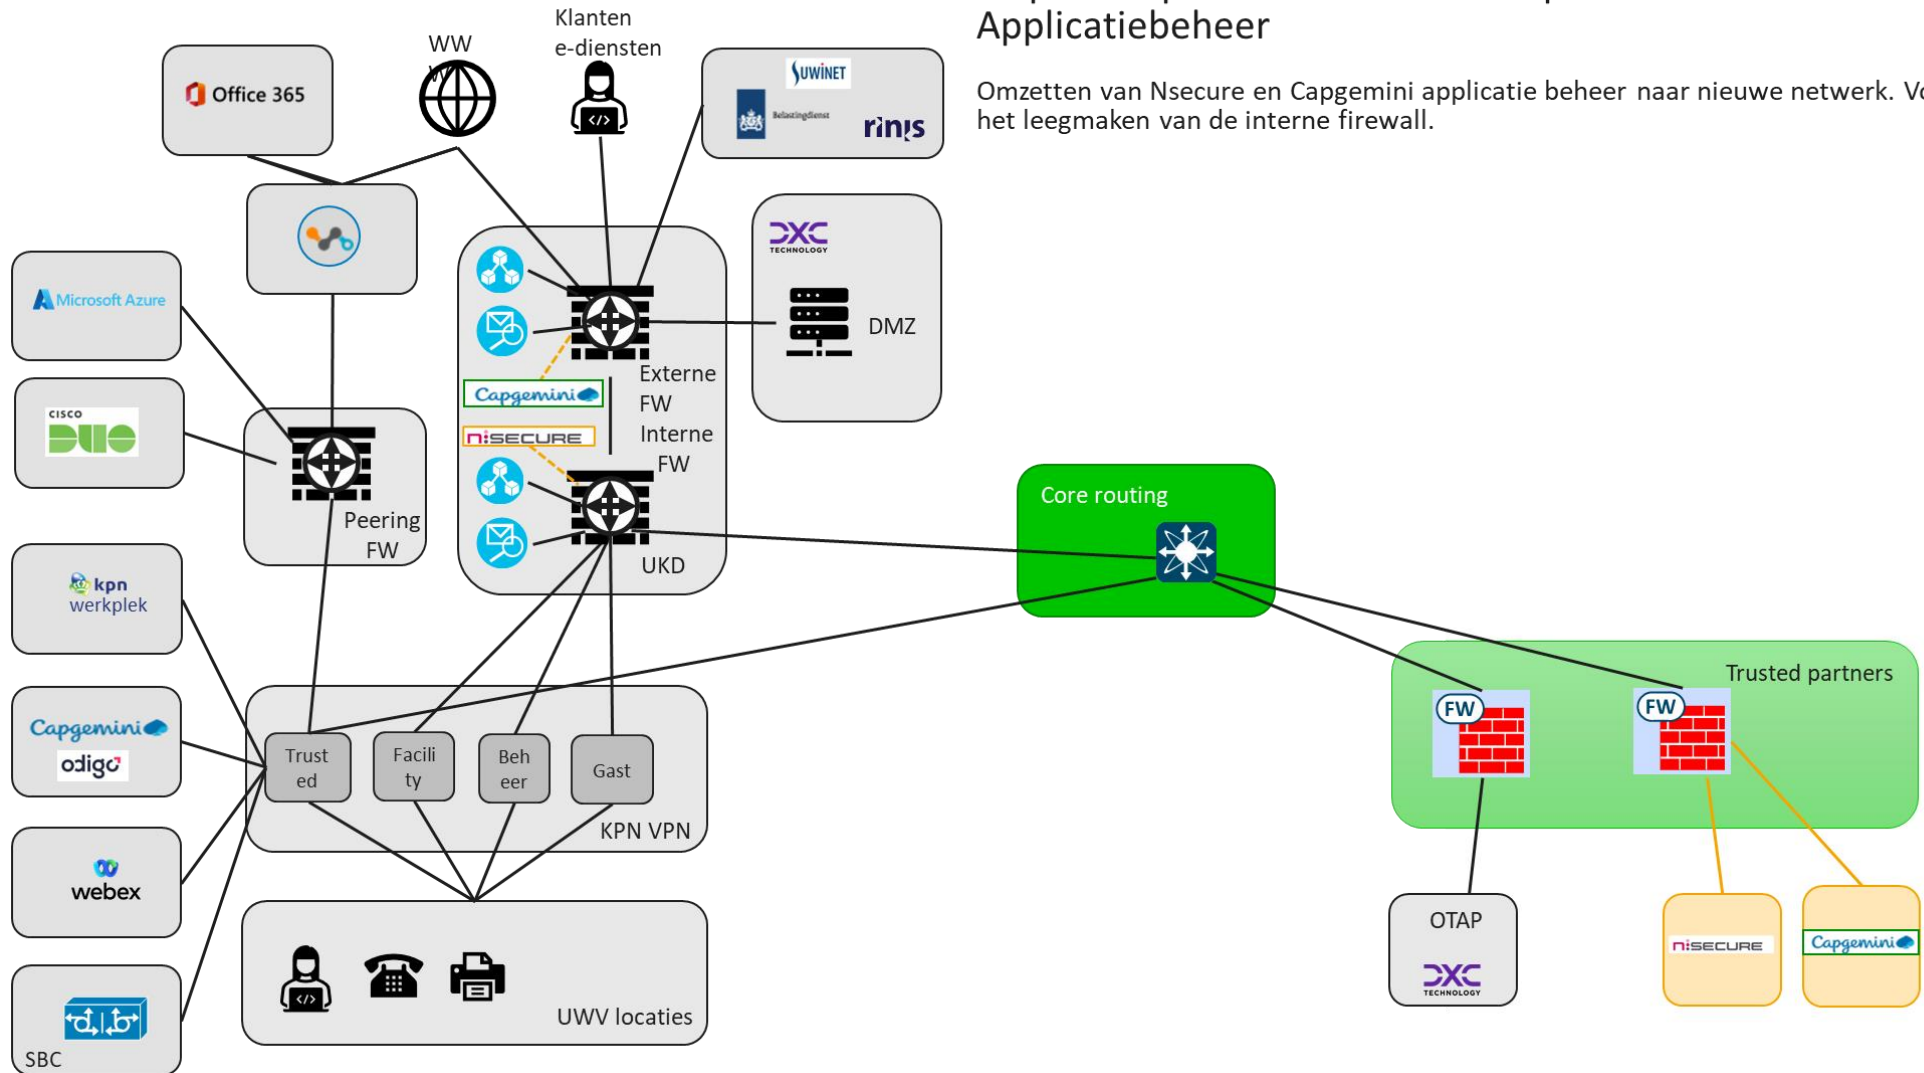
Applicatiebeheer

Omzetten van Nsecure en Capgemini applicatie beheer naar nieuwe netwerk. V het leegmaken van de interne firewall.

Office 365

WW W

Klanten e-diensten

SUWINET
Belastingdienst
rinis

Microsoft Azure

CISCO DUO

DXC TECHNOLOGY

DMZ

Capgemini
nSECURE

Externe FW
Interne FW

Peering FW

UKD

Core routing

kpn werkplek

Capgemini
odigo

Trust ed
Facili ty
Beh eer
Gast

KPN VPN

Trusted partners

FW
FW

webex

UWV locaties

SBC

OTAP
DXC TECHNOLOGY

nSECURE
Capgemini